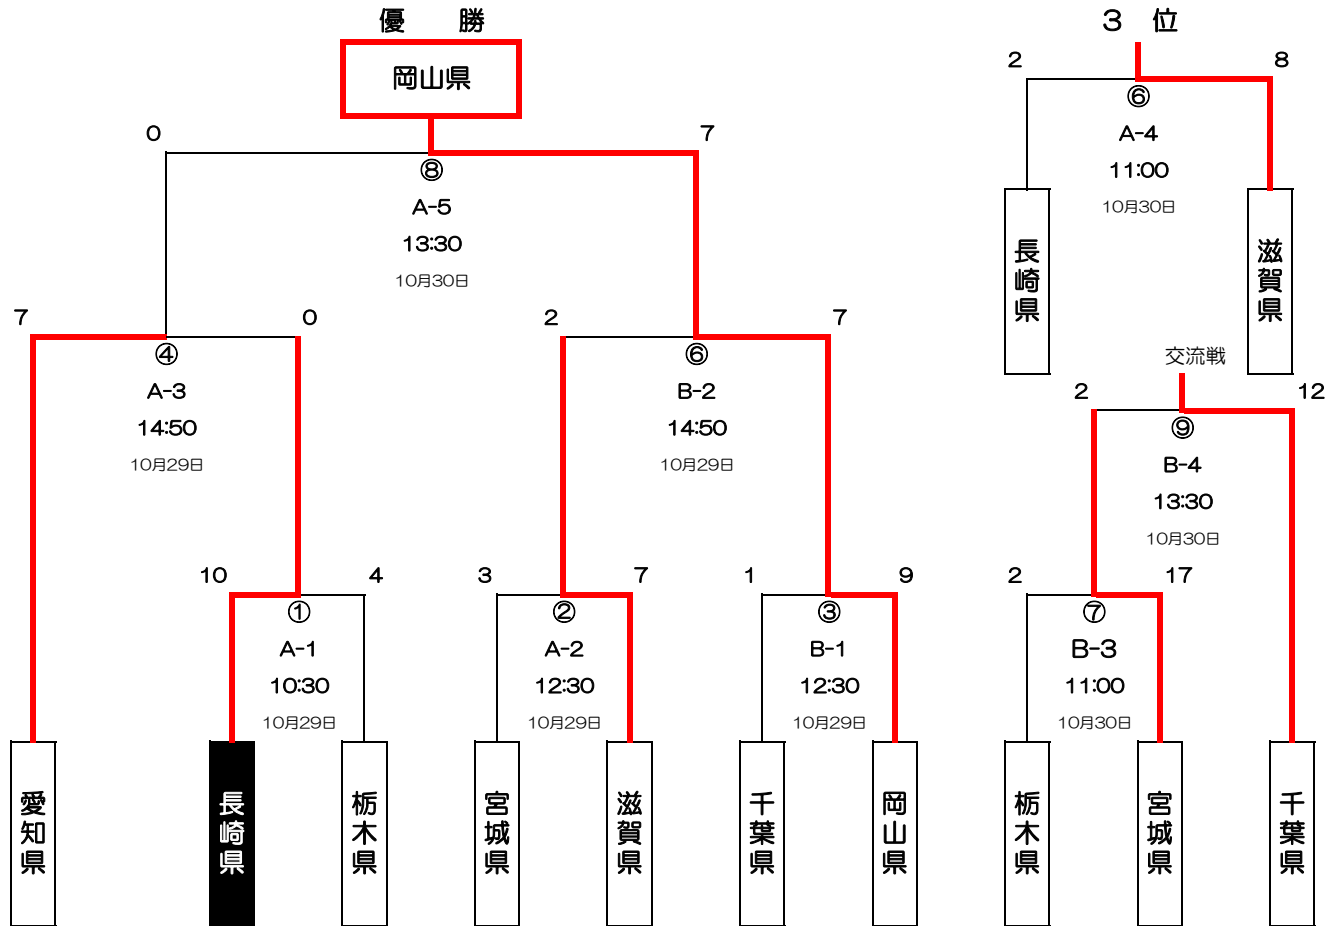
優　勝

岡山県

0　7

⑧
A-5
13:30
10月30日

7　0

④
A-3
14:50
10月29日

2　7

⑥
B-2
14:50
10月29日

10　4

①
A-1
10:30
10月29日

3　7

②
A-2
12:30
10月29日

1　9

③
B-1
12:30
10月29日

愛知県
長崎県
栃木県
宮城県
滋賀県
千葉県
岡山県

3　位

2　8

⑥
A-4
11:00
10月30日

長崎県
滋賀県

交流戦

2　12

⑨
B-4
13:30
10月30日

2　17

⑦
B-3
11:00
10月30日

栃木県
宮城県
千葉県